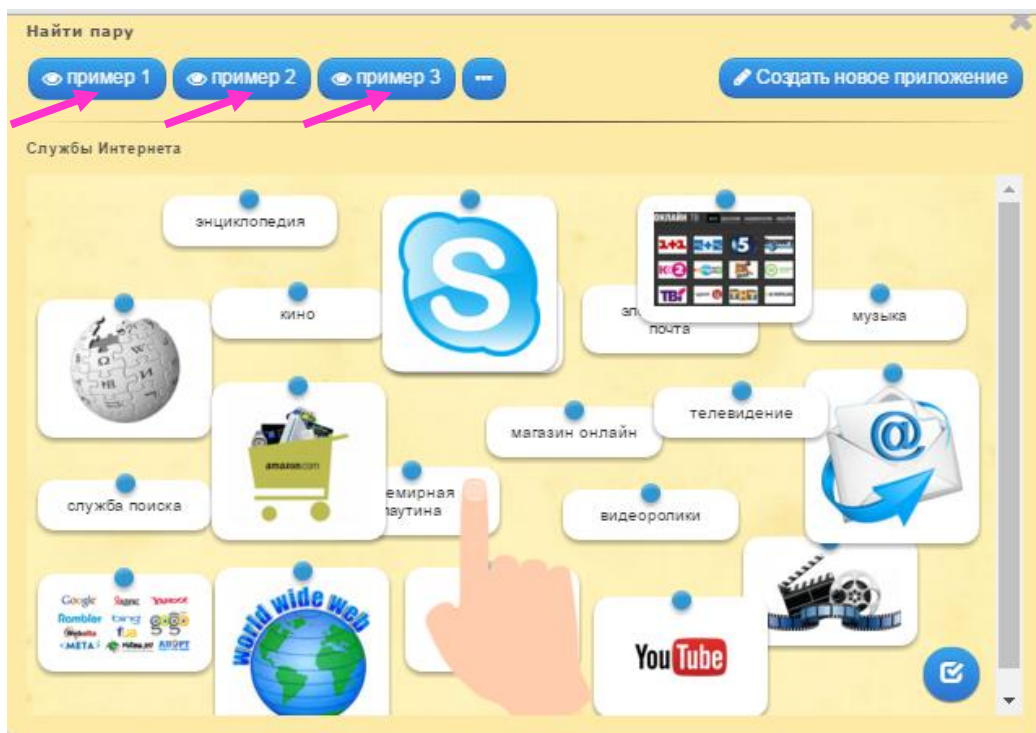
Найти пару

пример 1 пример 2 пример 3 ···

Создать новое приложение

Службы Интернета

энциклопедия

кино

эл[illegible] почта

музыка

телевидение

магазин онлайн

служба поиска

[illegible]емирная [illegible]аутина

видеоролики

amazon.com

world wide web

YouTube

Google Яндекс Yahoo! Rambler bing Мета